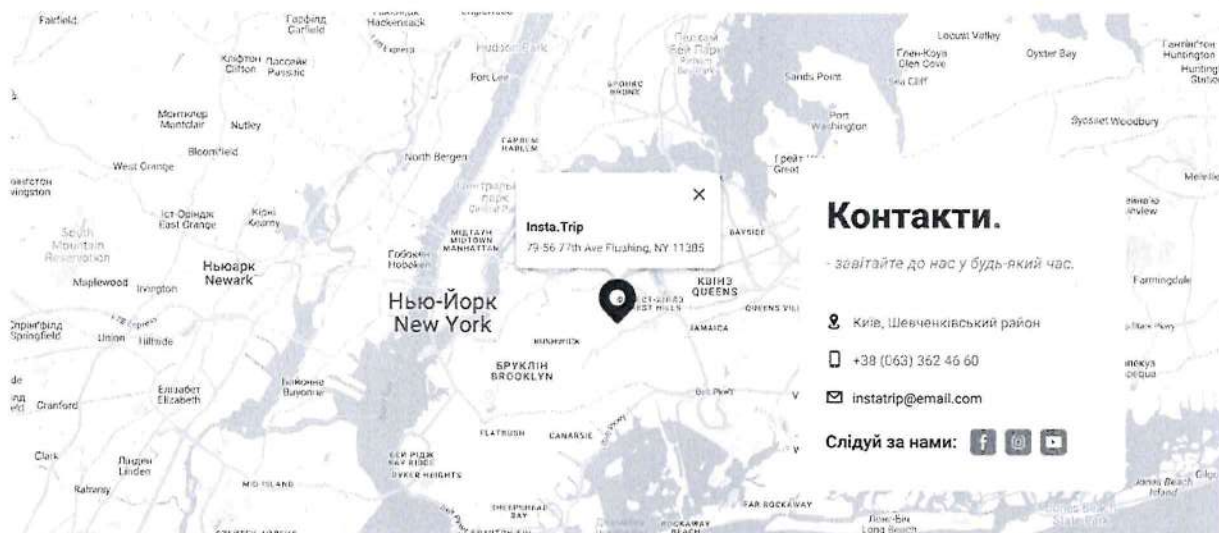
Fairfield
Гарфілд Garfield
Хакенсак Hackensack
Клифтон Clifton
Пассейк Passaic
Fort Lee
Sands Point
Глен-Коув Glen Cove
Locust Valley
Oyster Bay
Хантінгтон Huntington
Монтклер Montclair
Nutley
Port Washington
Syosset Woodbury
Bloomfield
West Orange
North Bergen
ГАРЛЕМ HARLEM
Ліvingston
Іст-Орindж East Orange
Кірні Kearny
МІДТАУН MIDTOWN MANHATTAN
Гобокен Hoboken
South Mountain Reservation
Ньюарк Newark
Maplewood
Irvington
Нью-Йорк New York
Insta.Trip
79-56 77th Ave Flushing, NY 11385
КВІНЗ QUEENS
BAYSIDE
JAMAICA
Спрінгфілд Springfield
Union
Hillside
БРУКЛІН BROOKLYN
Елізабет Elizabeth
Байонне Bayonne
Cranford
FLATBUSH
CANARSIE
Clark
Лінден Linden
Rahway
БЕЙ-РІДЖ BAY RIDGE
ДАЙКЕР HEIGHTS
SHEEPSHEAD BAY
FAR ROCKAWAY
ROCKAWAY BEACH
Лонг-Біч Long Beach
Farmingdale

Контакти.

- завітайте до нас у будь-який час.

Київ, Шевченківський район
+38 (063) 362 46 60
instatrip@email.com

Слідуй за нами: